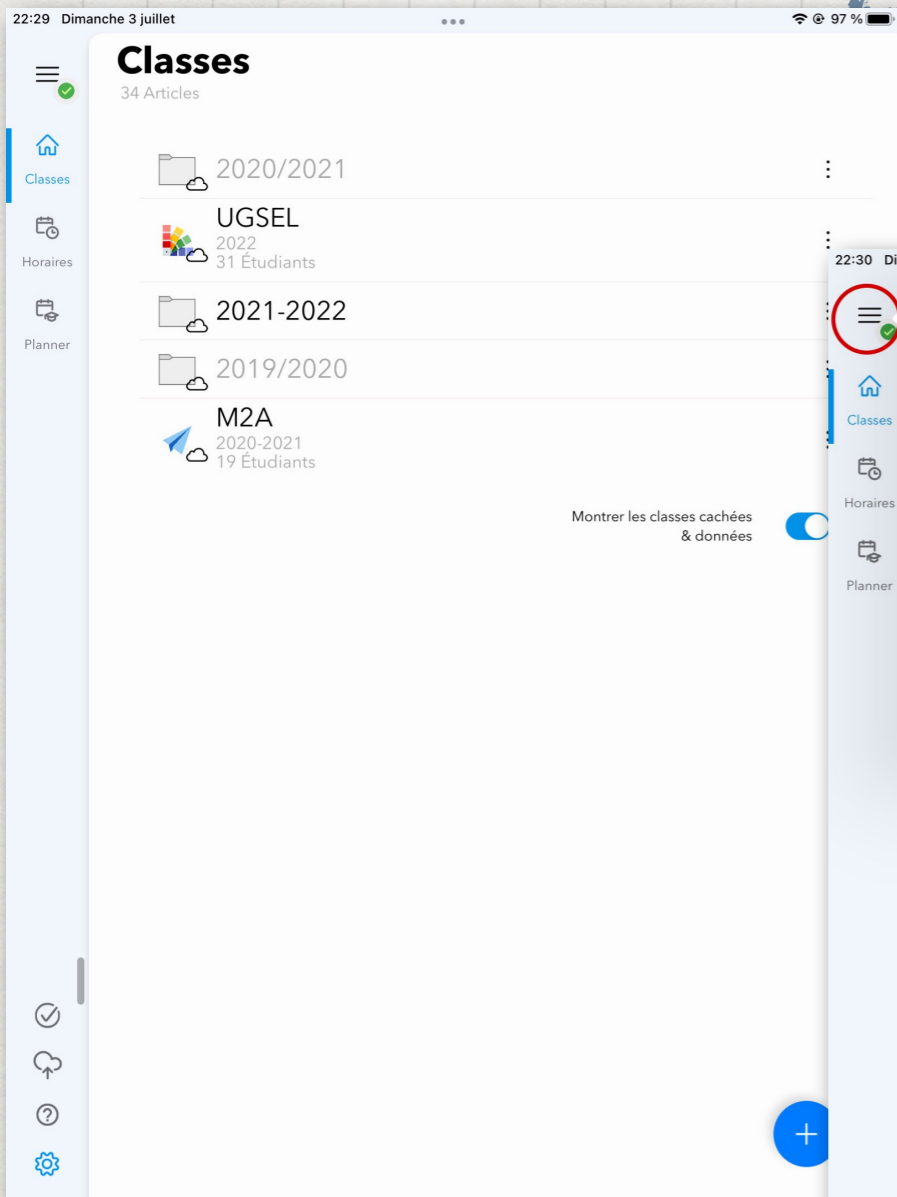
22:29 Dimanche 3 juillet
97 %

Classes
34 Articles

Classes

Horaires

Planner

2020/2021

UGSEL
2022
31 Étudiants

2021-2022

2019/2020

M2A
2020-2021
19 Étudiants

Montrer les classes cachées & données

22:30 Di

Classes

Horaires

Planner